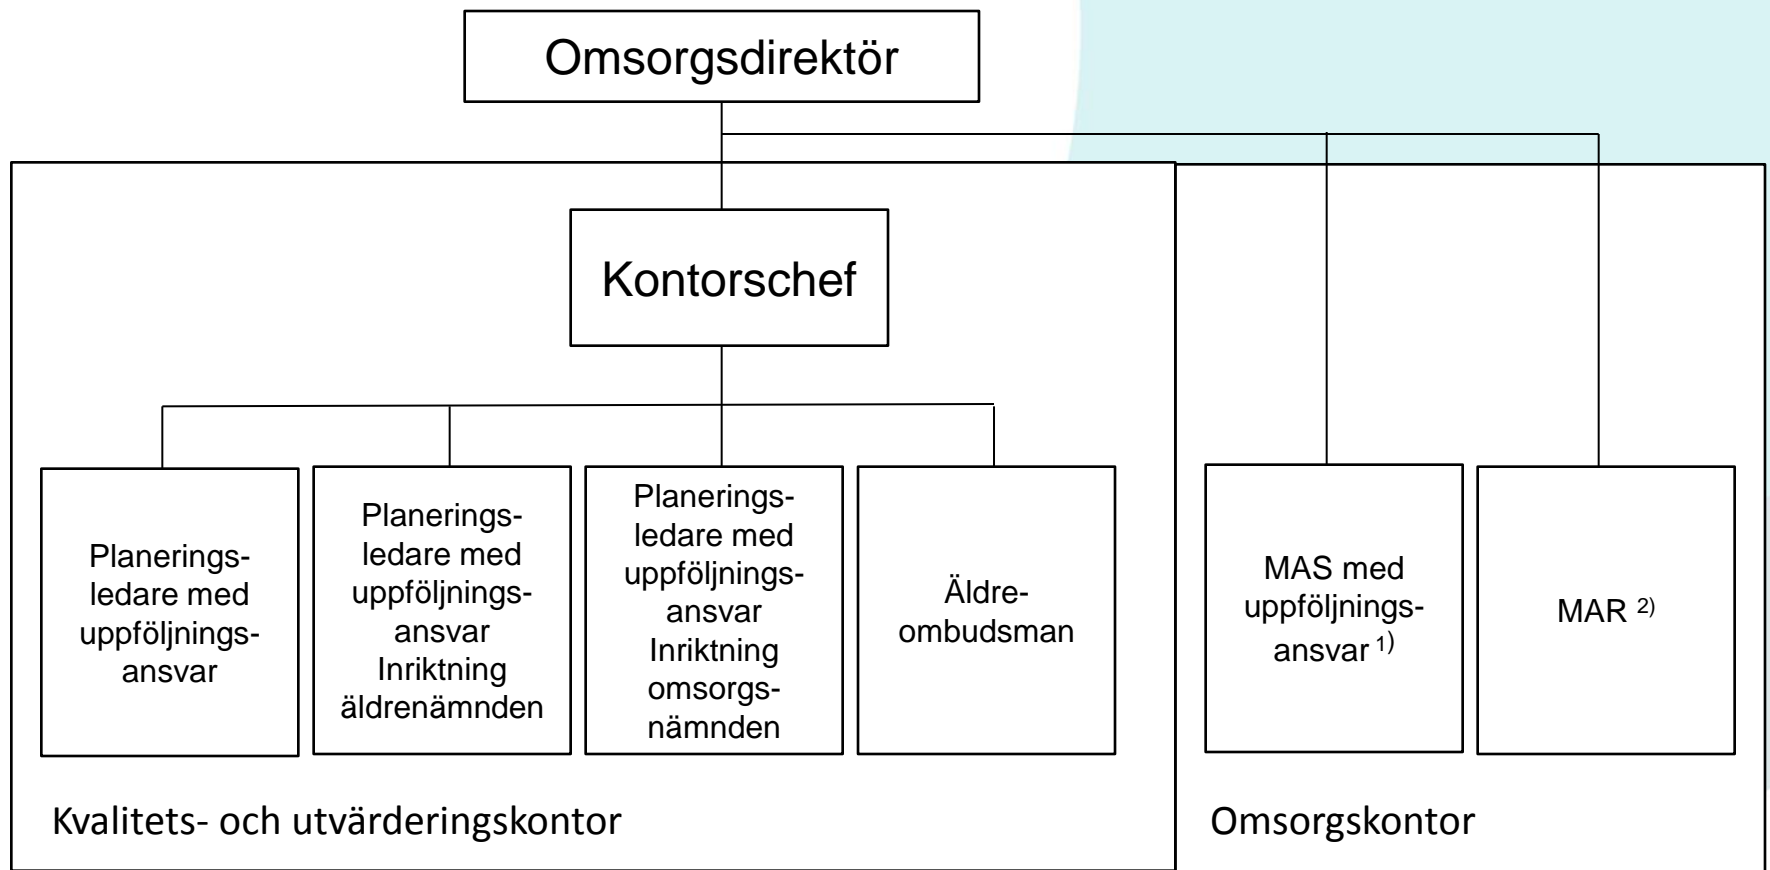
Omsorgsdirektör

Kontorschef

Planeringsledare med uppföljningsansvar

Planeringsledare med uppföljningsansvar Inriktning äldrenämnden

Planeringsledare med uppföljningsansvar Inriktning omsorgsnämnden

Äldreombudsman

MAS med uppföljningsansvar $^{1)}$

MAR $^{2)}$

Kvalitets- och utvärderingskontor

Omsorgskontor